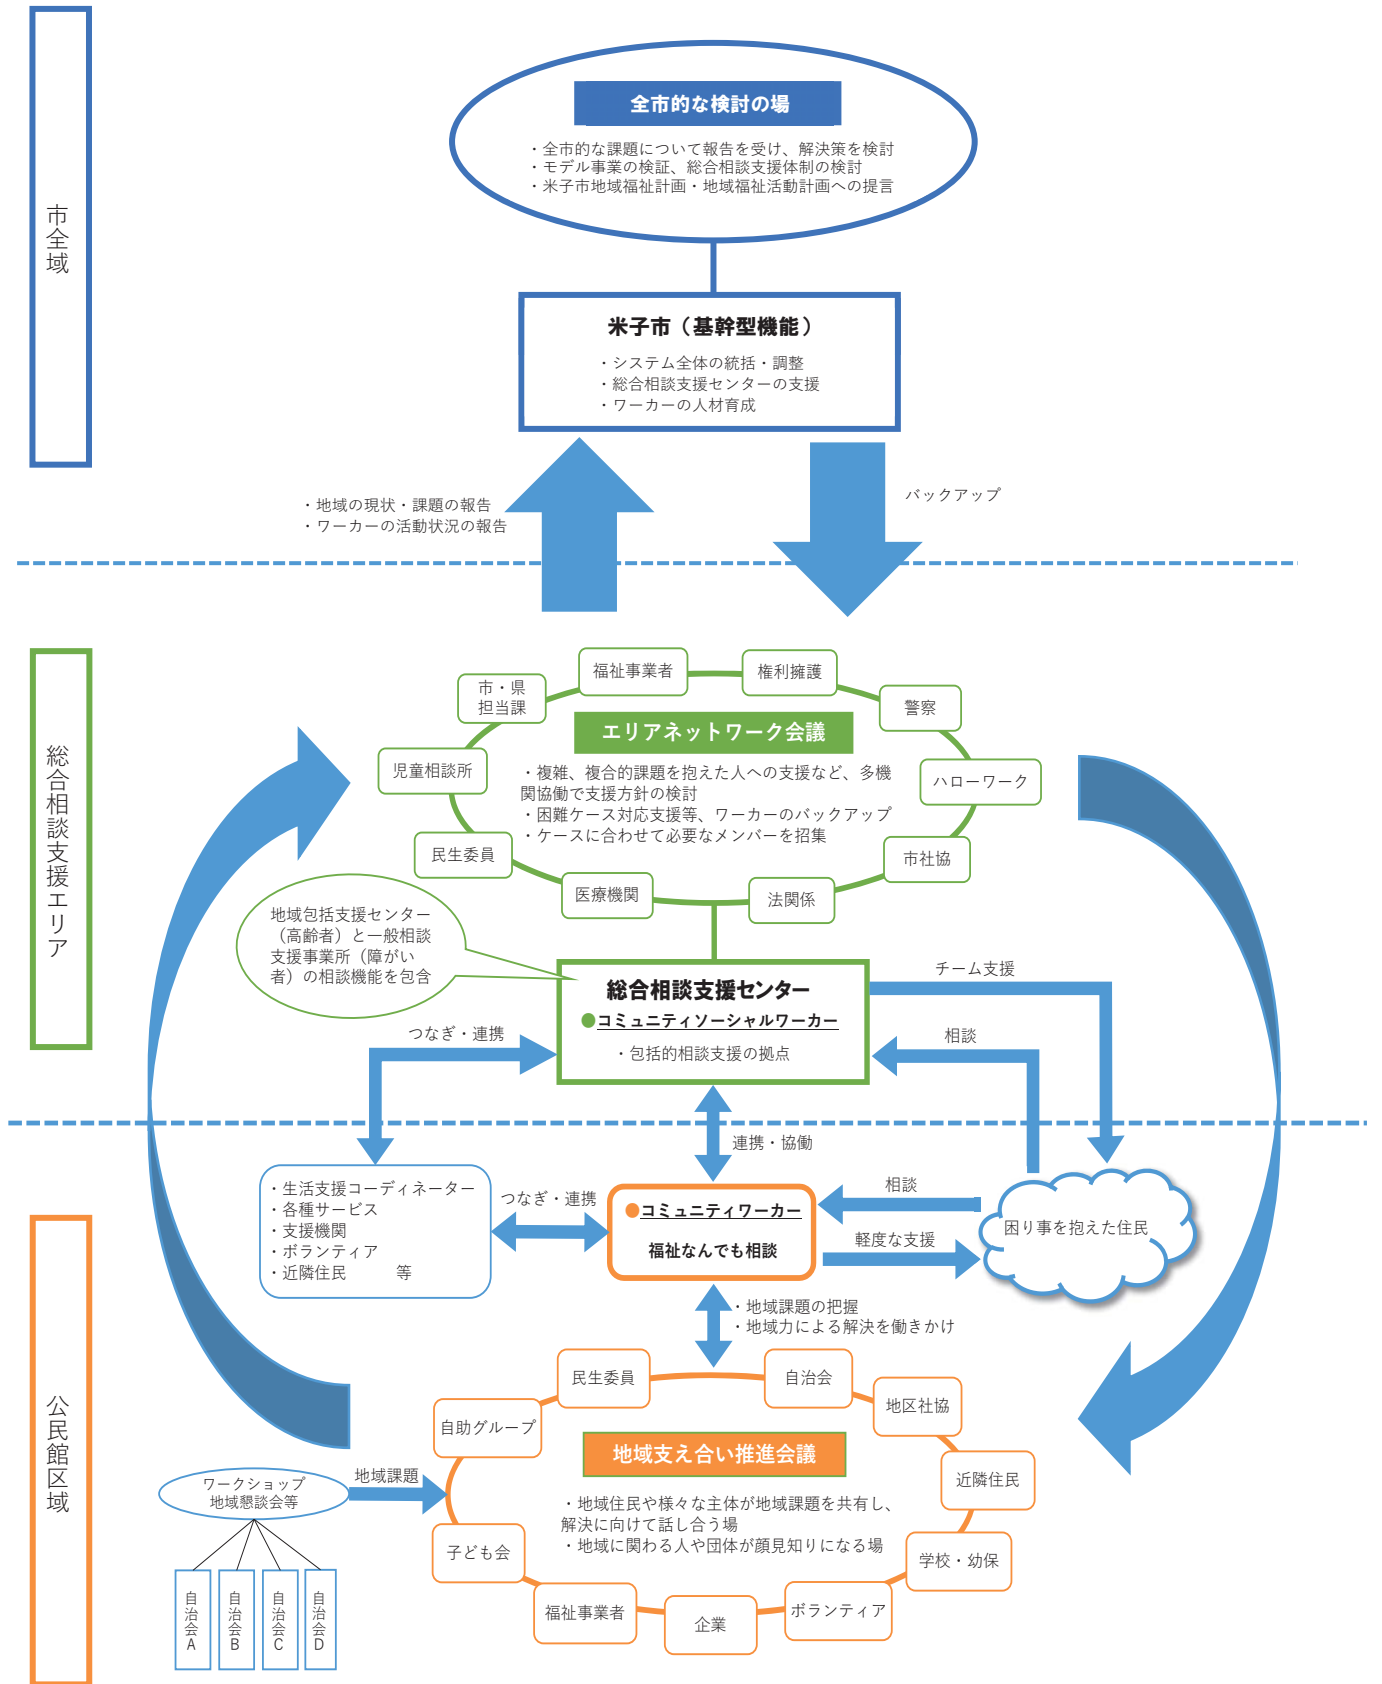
市全域

全市的な検討の場
・全市的な課題について報告を受け、解決策を検討
・モデル事業の検証、総合相談支援体制の検討
・米子市地域福祉計画・地域福祉活動計画への提言

米子市（基幹型機能）
・システム全体の統括・調整
・総合相談支援センターの支援
・ワーカーの人材育成

・地域の現状・課題の報告
・ワーカーの活動状況の報告

バックアップ

総合相談支援エリア

福祉事業者
権利擁護
市・県 担当課
警察
エリアネットワーク会議
児童相談所
ハローワーク
・複雑、複合的課題を抱えた人への支援など、多機関協働で支援方針の検討
・困難ケース対応支援等、ワーカーのバックアップ
・ケースに合わせて必要なメンバーを招集
民生委員
市社協
医療機関
法関係

地域包括支援センター（高齢者）と一般相談支援事業所（障がい者）の相談機能を包含

総合相談支援センター
●コミュニティソーシャルワーカー
・包括的相談支援の拠点

チーム支援
相談
つなぎ・連携
連携・協働

公民館区域

・生活支援コーディネーター
・各種サービス
・支援機関
・ボランティア
・近隣住民 等

つなぎ・連携

●コミュニティワーカー
福祉なんでも相談

相談
軽度な支援
困り事を抱えた住民

・地域課題の把握
・地域力による解決を働きかけ

民生委員
自治会
地区社協
自助グループ
地域支え合い推進会議
近隣住民
・地域住民や様々な主体が地域課題を共有し、解決に向けて話し合う場
・地域に関わる人や団体が顔見知りになる場
子ども会
学校・幼保
福祉事業者
企業
ボランティア

ワークショップ
地域懇談会等
地域課題

自治会A
自治会B
自治会C
自治会D